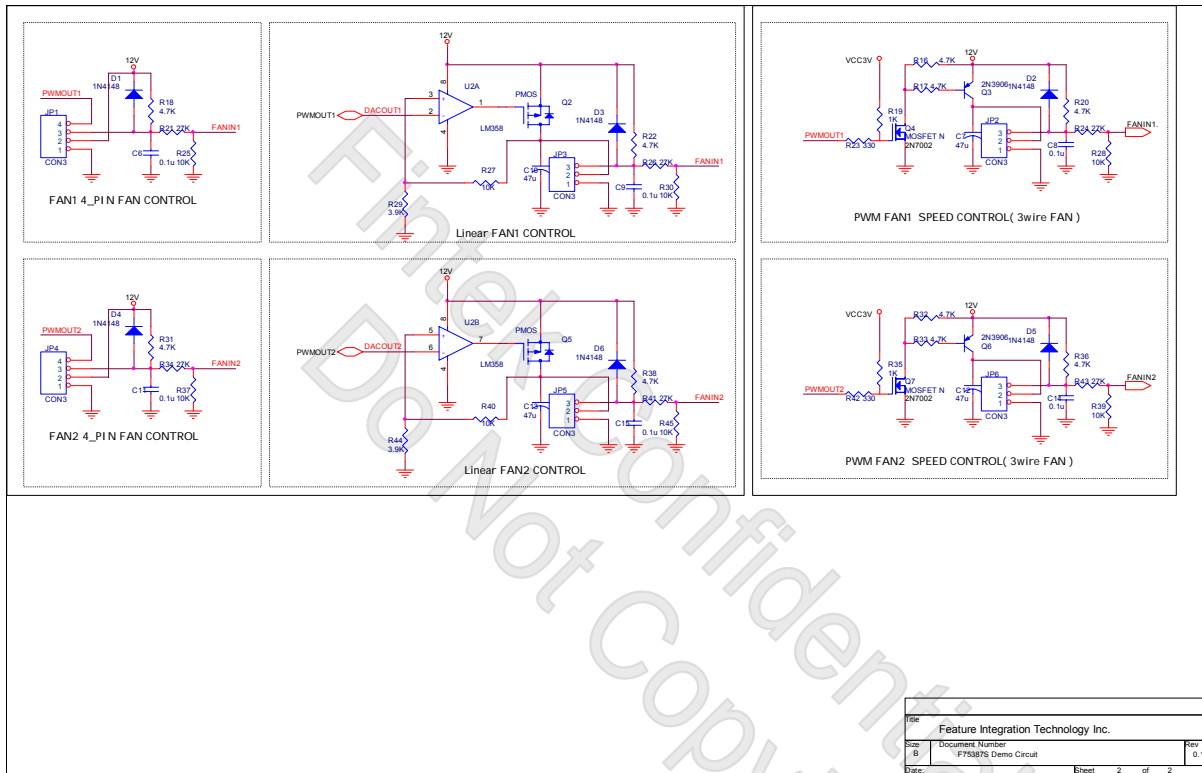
12V
D1
1N4148
PWMOUT1
R18
4.7K
JP1
4
3
2
1
R21 27K
FANIN1
C6
R25
0.1u 10K
CON3
FAN1 4_PIN FAN CONTROL

12V
8
U2A
3
+
1
PMOS
Q2
PWMOUT1
DACOUT1
2
-
D3
1N4148
LM358
4
R22
4.7K
JP3
3
2
1
R26 27K
FANIN1
R27
10K
C10
47u
C9
R30
0.1u 10K
CON3
R29
3.9K
Linear FAN1 CONTROL

VCC3V
R16 4.7K
12V
R17 4.7K
2N3906
Q3
D2
1N4148
R19
1K
R20
4.7K
Q4
MOSFET N
2N7002
JP2
3
2
1
R24 27K
FANIN1
PWMOUT1
R23 330
C7
47u
C8
0.1u
R28
10K
CON3
PWM FAN1 SPEED CONTROL( 3wire FAN )

12V
D4
1N4148
PWMOUT2
R31
4.7K
JP4
4
3
2
1
R34 27K
FANIN2
C11
R37
0.1u 10K
CON3
FAN2 4_PIN FAN CONTROL

12V
8
U2B
5
+
7
PMOS
Q5
PWMOUT2
DACOUT2
6
-
D6
1N4148
LM358
4
R38
4.7K
JP5
3
2
1
R41 27K
FANIN2
R40
10K
C13
47u
C15
R45
0.1u 10K
CON3
R44
3.9K
Linear FAN2 CONTROL

VCC3V
R32 4.7K
12V
R33 4.7K
2N3906
Q6
D5
1N4148
R35
1K
R36
4.7K
Q7
MOSFET N
2N7002
JP6
3
2
1
R43 27K
FANIN2
PWMOUT2
R42 330
C12
47u
C14
0.1u
R39
10K
CON3
PWM FAN2 SPEED CONTROL( 3wire FAN )

Fintek Confidential Do Not Copy

Title
Feature Integration Technology Inc.
Size
B
Document Number
F75387S Demo Circuit
Rev
0.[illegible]
Date:
Sheet 2 of 2